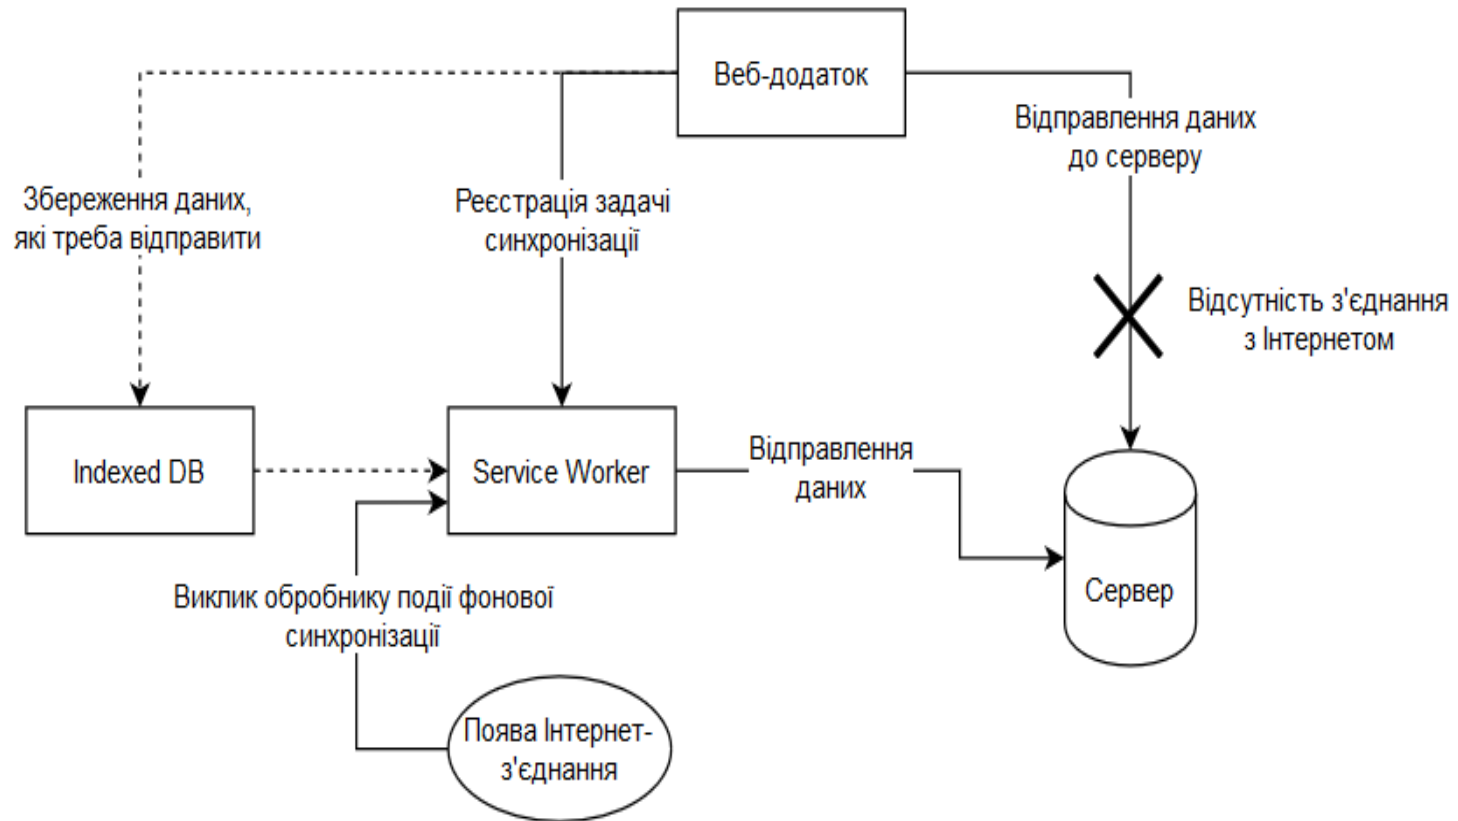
Веб-додаток

Збереження даних, які треба відправити

Реєстрація задачі синхронізації

Відправлення даних до серверу

Відсутність з'єднання з Інтернетом

Indexed DB

Service Worker

Відправлення даних

Сервер

Виклик обробнику події фонової синхронізації

Поява Інтернет-з'єднання